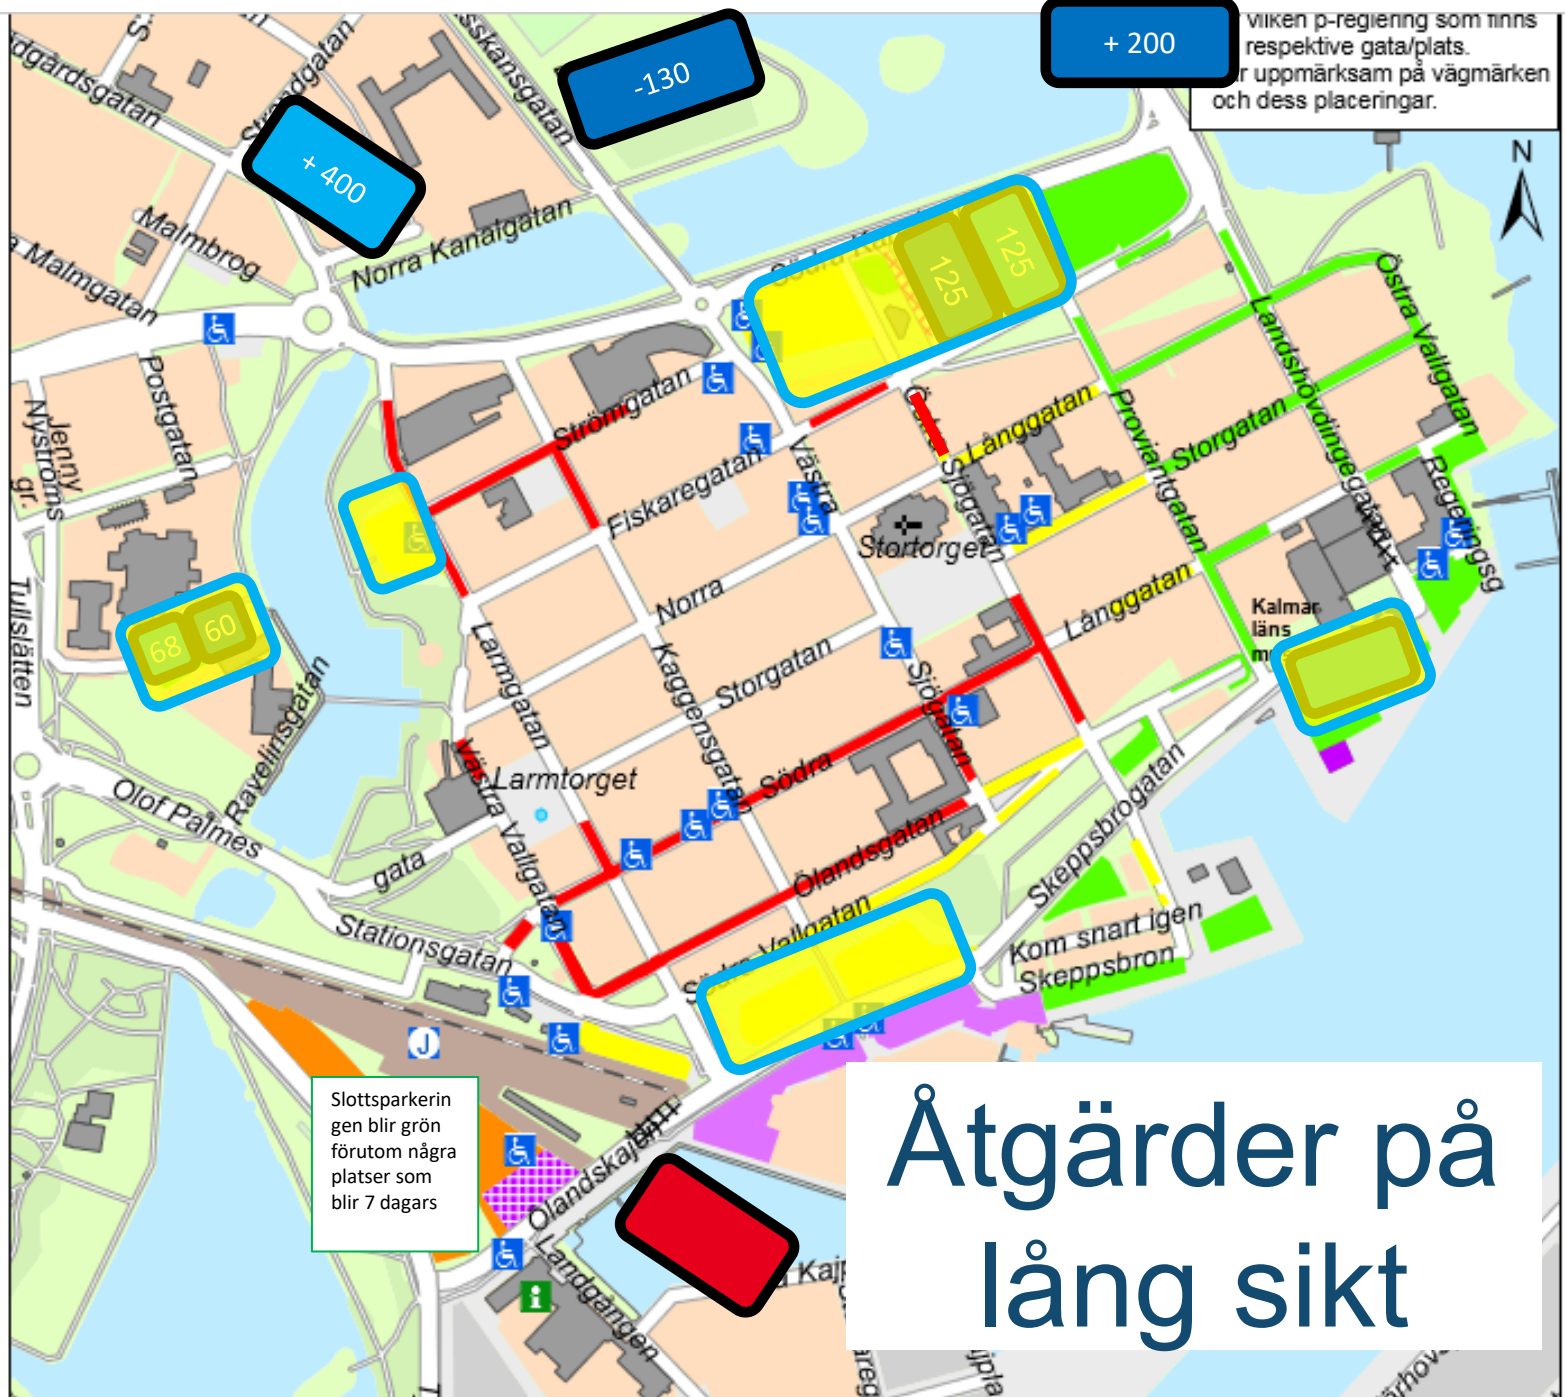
vilken p-reglering som finns respektive gata/plats. r uppmärksam på vägmärken och dess placeringar.

+ 200

-130

+ 400

125

125

68

60

N

Slottsparkeringen blir grön förutom några platser som blir 7 dagars

Åtgärder på lång sikt

dgårdsgatan
Strandgatan
Malmbrog
Malmgatan
Norra Kanalgatan
skansgatan
Postgatan
Jenny Nyströms gr.
Tullslätten
Strömgatan
Fiskaregatan
Västra
Södra Kajen
Sjögatan
Långgatan
Proviantgatan
Storgatan
Landshövdingegatan
Östra Vallgatan
Regeringsg
Stortorget
Norra
Storgatan
Larmgatan
Kaggensgatan
Sjögatan
Långgatan
Kalmar läns m
Ravelinsgatan
Olof Palmes gata
Larmtorget
Västra Vallgatan
Södra
Ölandsgatan
Skeppsbrogatan
Stationsgatan
Södra Vallgatan
Kom snart igen Skeppsbron
Ölandskajen
Landgången
Kaj
J